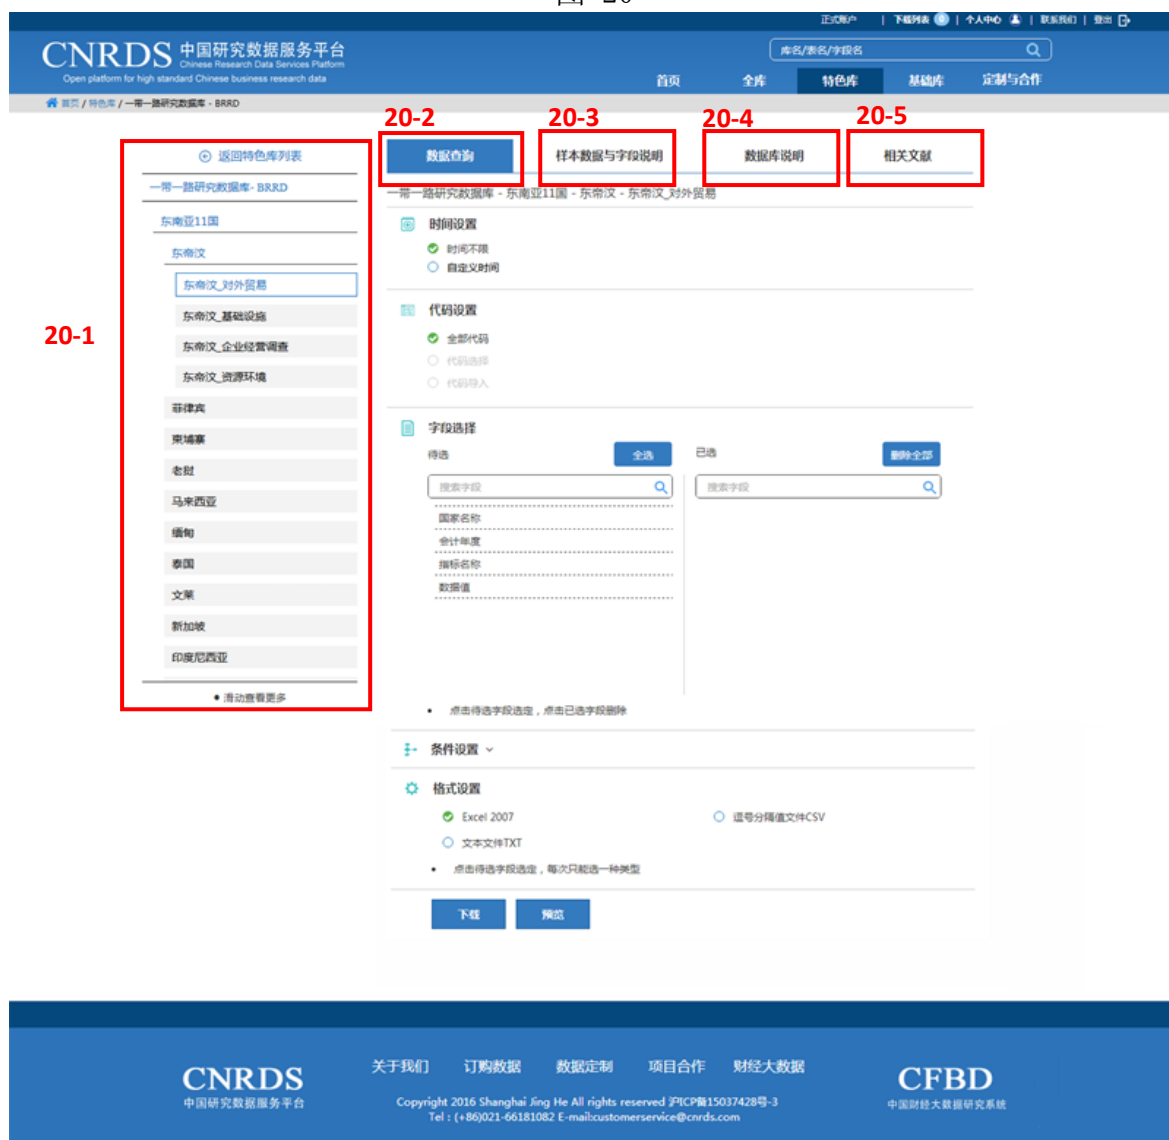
图 20

正式账户 | 下载列表 0 | 个人中心 | 联系我们 | 登出

CNRDS 中国研究数据服务平台 Chinese Research Data Services Platform
Open platform for high standard Chinese business research data

库名/表名/字段名

首页 全库 特色库 基础库 定制与合作

首页 / 特色库 / 一带一路研究数据库 - BRRD

20-2 20-3 20-4 20-5

返回特色库列表

一带一路研究数据库- BRRD

东南亚11国

东帝汶

东帝汶_对外贸易

东帝汶_基础设施

东帝汶_企业经营调查

东帝汶_资源环境

菲律宾

柬埔寨

老挝

马来西亚

缅甸

泰国

文莱

新加坡

印度尼西亚

• 滑动查看更多

20-1

数据查询 样本数据与字段说明 数据库说明 相关文献

一带一路研究数据库 - 东南亚11国 - 东帝汶 - 东帝汶_对外贸易

时间设置
时间不限
自定义时间

代码设置
全部代码
代码选择
代码导入

字段选择
待选 全选
已选 删除全部
搜索字段
搜索字段
国家名称
会计年度
指标名称
数据值

• 点击待选字段选定，点击已选字段删除

条件设置

格式设置
Excel 2007
逗号分隔值文件CSV
文本文件TXT
• 点击待选字段选定，每次只能选一种类型

下载 预览

CNRDS 中国研究数据服务平台

关于我们 订购数据 数据定制 项目合作 财经大数据

Copyright 2016 Shanghai Jing He All rights reserved 沪ICP备15037428号-3
Tel：(+86)021-66181082 E-mail:customerservice@cnrds.com

CFBD 中国财经大数据研究系统